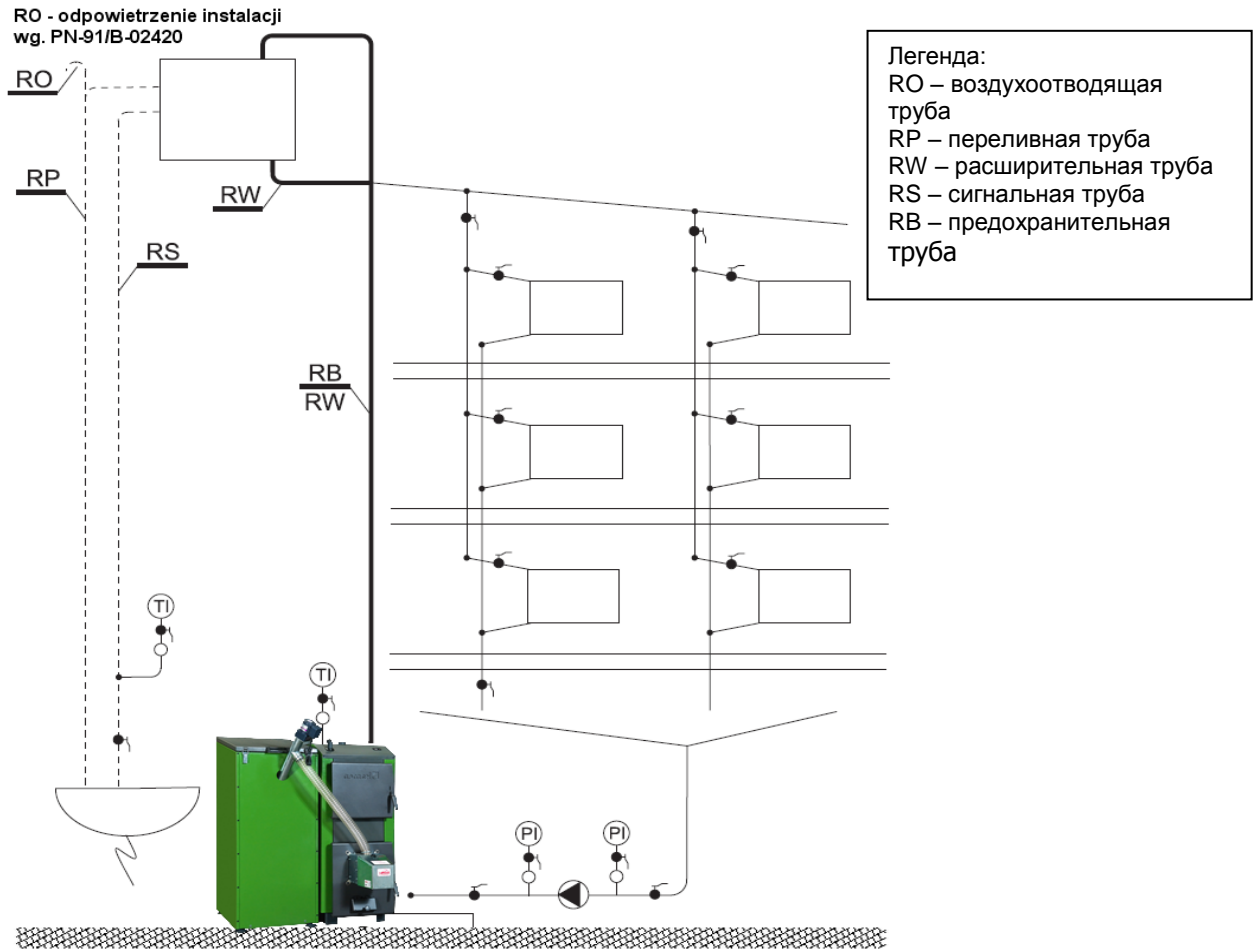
RO - odpowietrzenie instalacji wg. PN-91/B-02420

Легенда:
RO – воздухоотводящая труба
RP – переливная труба
RW – расширительная труба
RS – сигнальная труба
RB – предохранительная труба

RO

RP

RS

RW

RB
RW

TI

TI

PI

PI